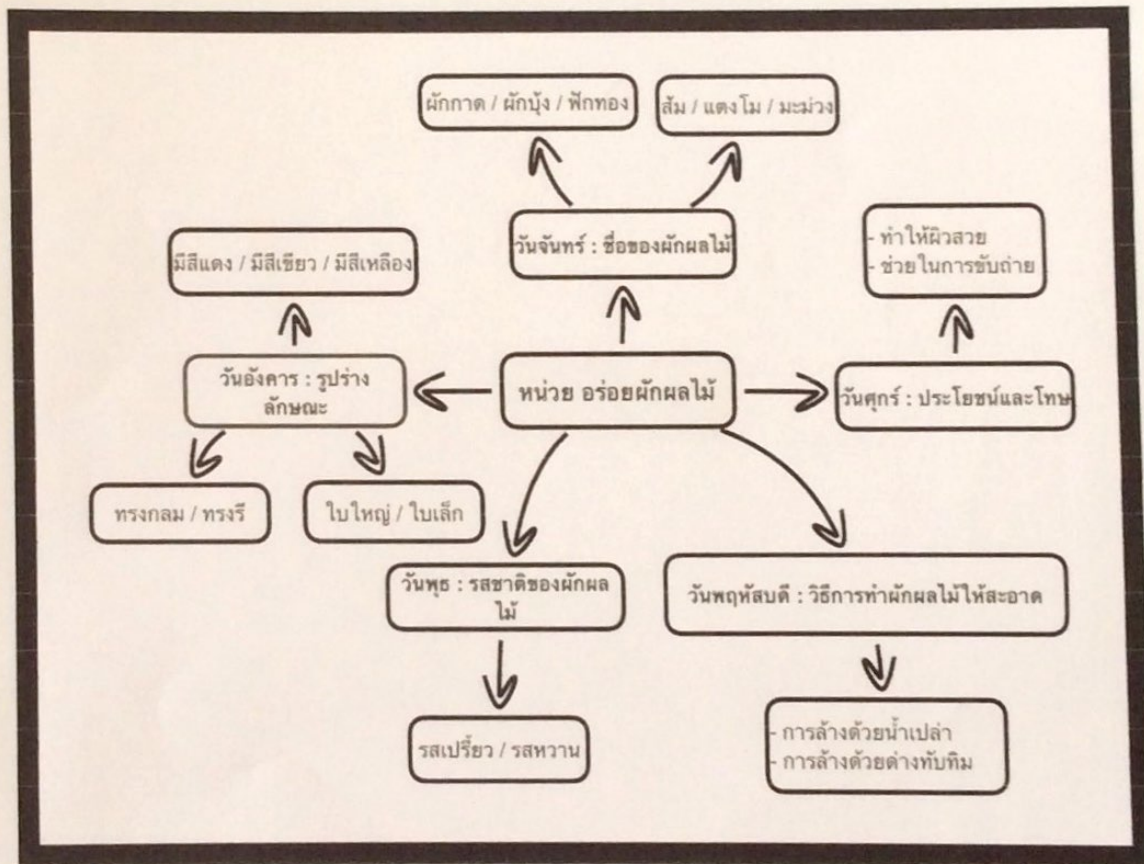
หน่วย อร่อยผักผลไม้

วันจันทร์ : ชื่อของผักผลไม้

ผักกาด / ผักบุ้ง / ฟักทอง

ส้ม / แตงโม / มะม่วง

วันอังคาร : รูปร่างลักษณะ

มีสีแดง / มีสีเขียว / มีสีเหลือง

ทรงกลม / ทรงรี

ใบใหญ่ / ใบเล็ก

วันพุธ : รสชาติของผักผลไม้

รสเปรี้ยว / รสหวาน

วันพฤหัสบดี : วิธีการทำผักผลไม้ให้สะอาด

- การล้างด้วยน้ำเปล่า
- การล้างด้วยด่างทับทิม

วันศุกร์ : ประโยชน์และโทษ

- ทำให้ผิวสวย
- ช่วยในการขับถ่าย